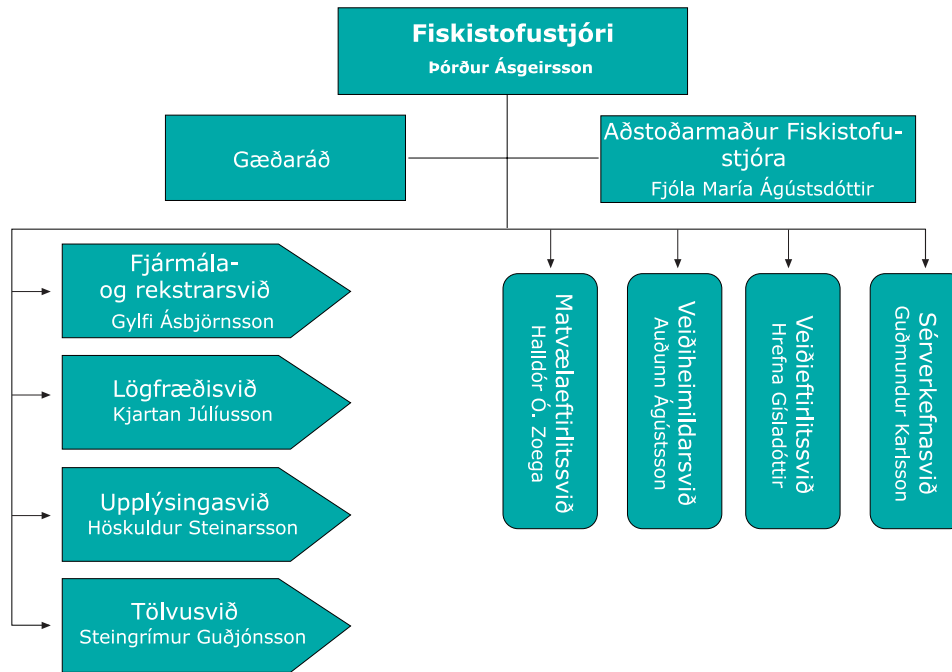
Fiskistofustjóri
Þórður Ásgeirsson

Gæðaráð

Aðstoðarmaður Fiskistofustjóra
Fjóla María Ágústsdóttir

Fjármála- og rekstrarsvið
Gylfi Ásbjörnsson

Lögfræðisvið
Kjartan Júlíusson

Upplýsingasvið
Höskuldur Steinarsson

Tölvusvið
Steingrímur Guðjónsson

Matvælaeftirlitssvið
Halldór Ó. Zoega

Veiðiheimildarsvið
Auðunn Ágústsson

Veiðieftirlitssvið
Hrefna Gísladóttir

Sérverkefnasvið
Guðmundur Karlsson